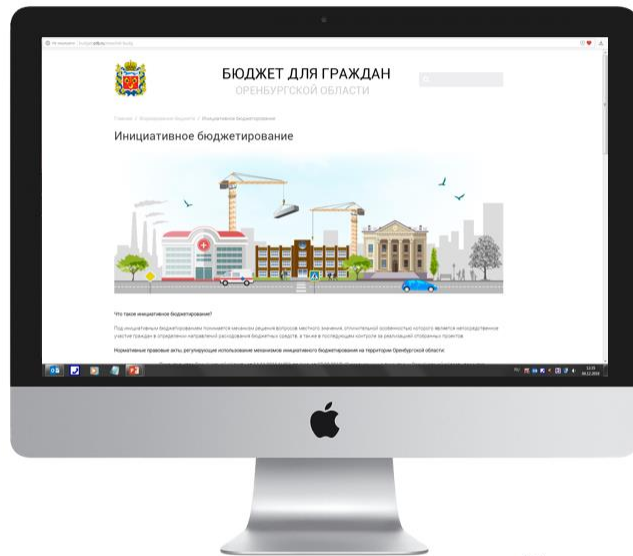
БЮДЖЕТ ДЛЯ ГРАЖДАН
ОРЕНБУРГСКОЙ ОБЛАСТИ

Главная / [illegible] / Инициативное бюджетирование

Инициативное бюджетирование

Что такое инициативное бюджетирование?

Под инициативным бюджетированием понимается механизм решения вопросов местного значения, отличительной особенностью которого является непосредственное участие граждан в определении направлений расходования бюджетных средств, а также в последующем контроле за реализацией отобранных проектов.

Нормативные правовые акты, регулирующие использование механизмов инициативного бюджетирования на территории Оренбургской области: